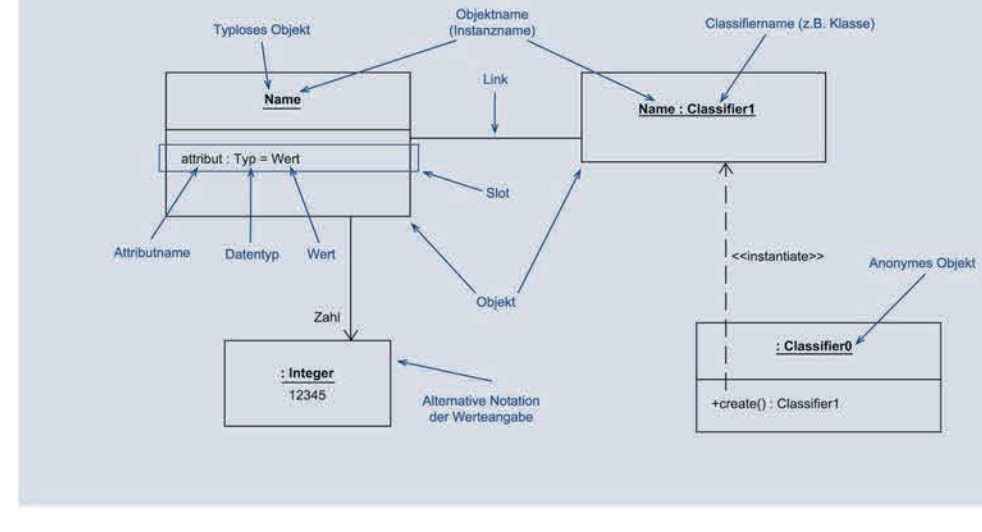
Typloses Objekt

Objektname (Instanzname)

Classifiername (z.B. Klasse)

Name

Link

Name : Classifier1

attribut : Typ = Wert

Slot

Attributname

Datentyp

Wert

Objekt

<<instantiate>>

Anonymes Objekt

Zahl

: Integer
12345

Alternative Notation der Werteangabe

: Classifier0

+create() : Classifier1